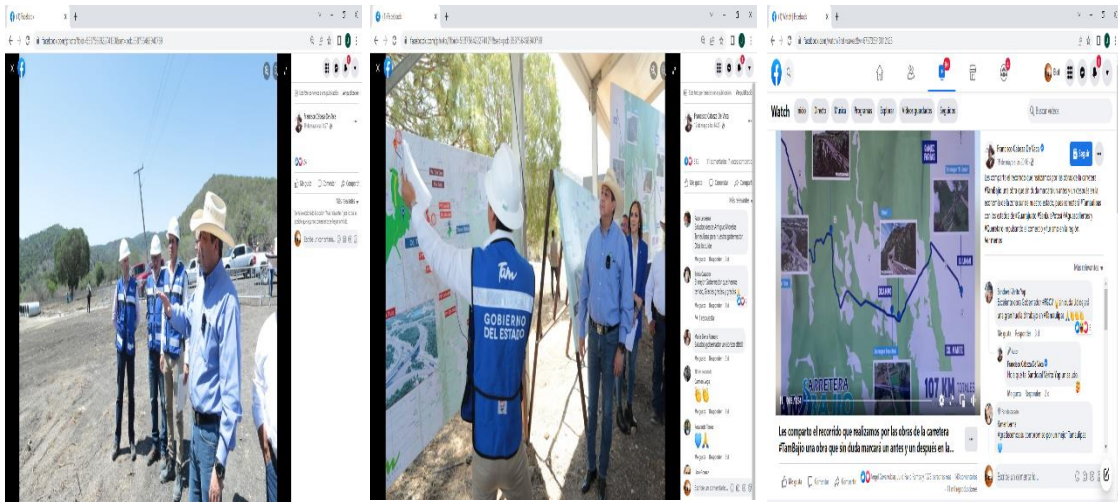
Facebook

Francisco Cabeza De Vaca

Me gusta Comentar Compartir

Escribe un comentario...

Facebook

Francisco Cabeza De Vaca

Me gusta Comentar Compartir

GOBIERNO DEL ESTADO

Tam

Escribe un comentario...

Watch Inicio Directo Shows Programas Explorar Videos guardados Siguiendo

Buscar videos

Francisco Cabeza De Vaca

Seguir

Más relevantes

CARRETERA

107 KM

Les comparto el recorrido que realizamos por las obras de la carretera #TamBajío una obra que sin duda marcará un antes y un después en la...

Me gusta Comentar Compartir

Escribe un comentario...